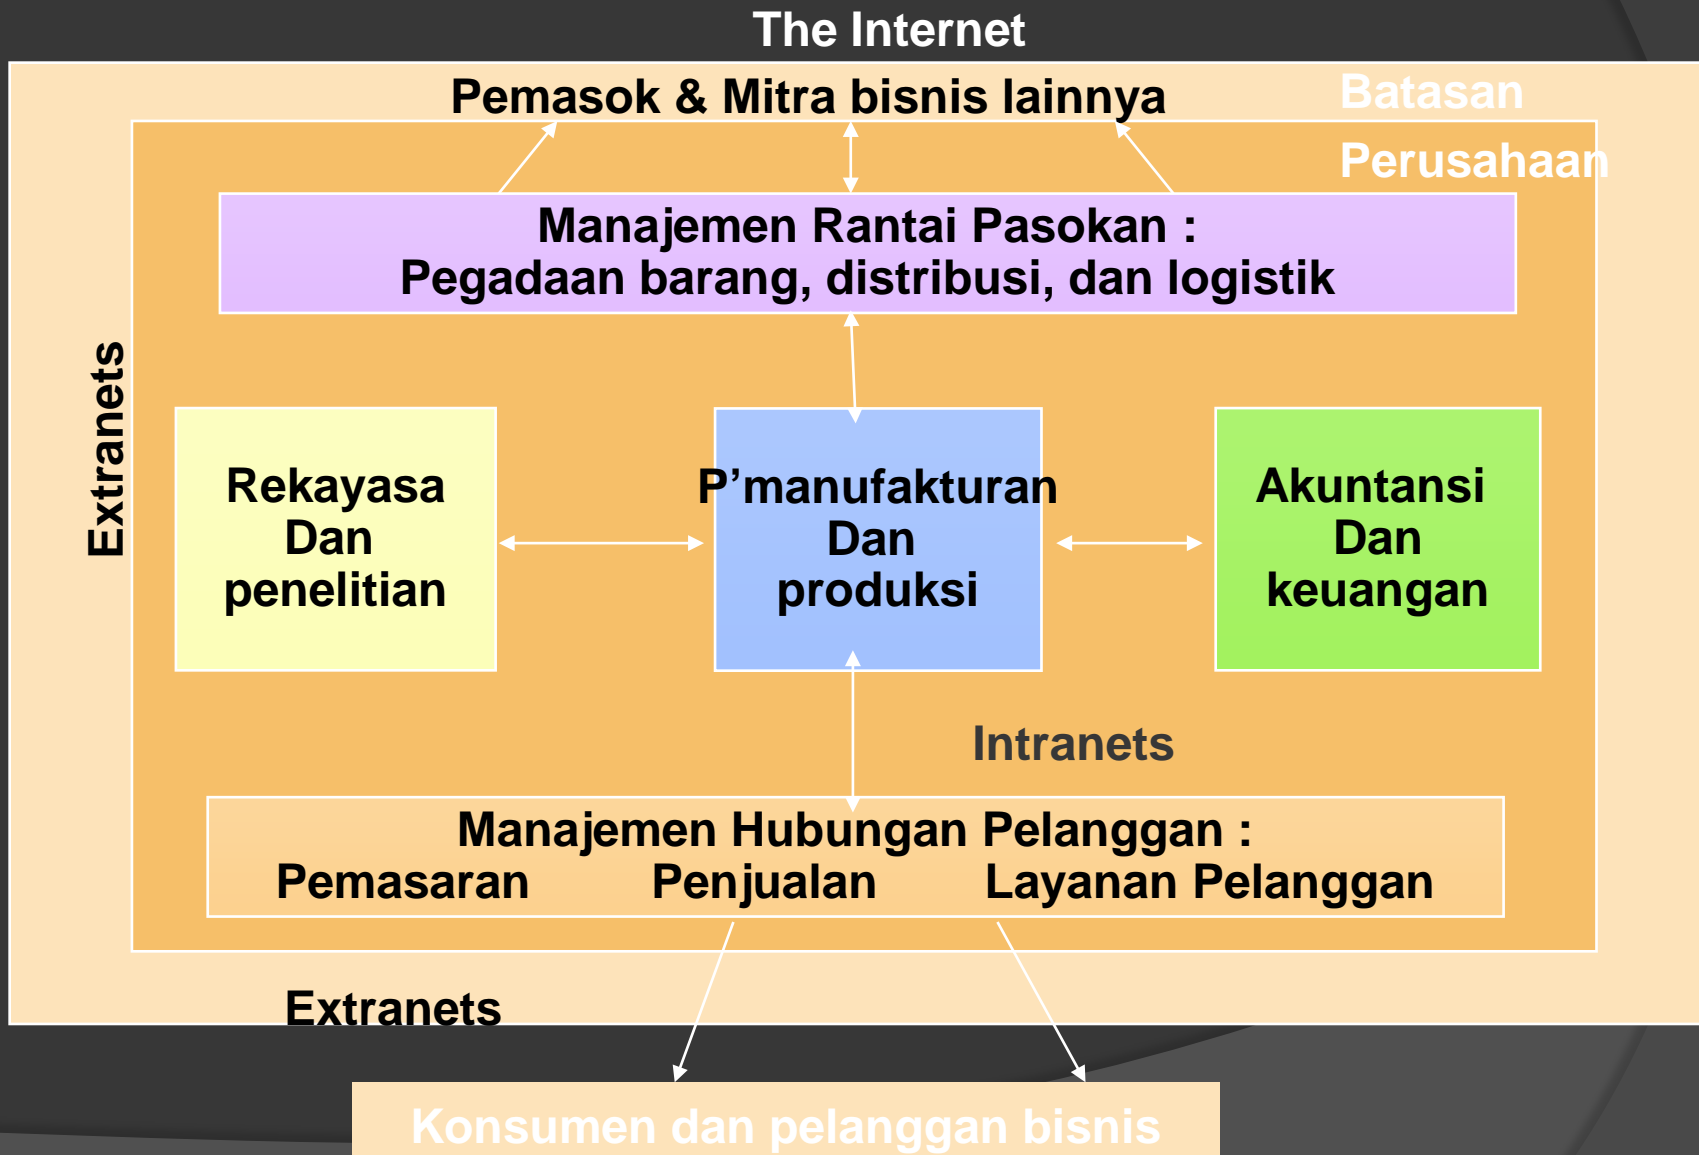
The Internet

Pemasok & Mitra bisnis lainnya

Batasan Perusahaan

Manajemen Rantai Pasokan :
Pegadaan barang, distribusi, dan logistik

Extranets

Rekayasa Dan penelitian

P’manufakturan Dan produksi

Akuntansi Dan keuangan

Intranets

Manajemen Hubungan Pelanggan :
Pemasaran Penjualan Layanan Pelanggan

Extranets

Konsumen dan pelanggan bisnis